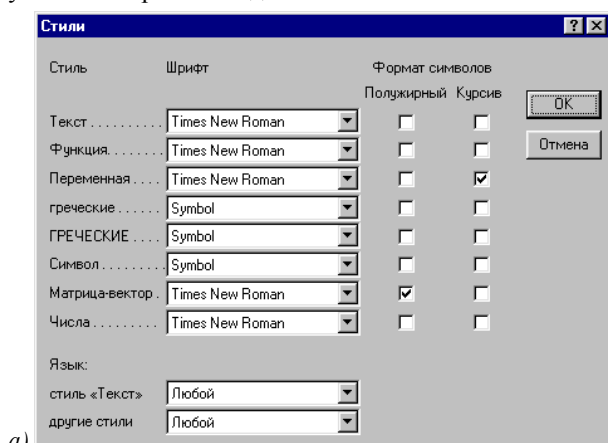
Стили

Стиль | Шрифт | Формат символов

Полужирный Курсив

| Стиль | Шрифт | Полужирный | Курсив |
|---|---|---|---|
| Текст.......... | Times New Roman | ☐ | ☐ |
| Функция........ | Times New Roman | ☐ | ☐ |
| Переменная.... | Times New Roman | ☐ | ☑ |
| греческие...... | Symbol | ☐ | ☐ |
| ГРЕЧЕСКИЕ.... | Symbol | ☐ | ☐ |
| Символ......... | Symbol | ☐ | ☐ |
| Матрица-вектор. | Times New Roman | ☑ | ☐ |
| Числа.......... | Times New Roman | ☐ | ☐ |

OK

Отмена

Язык:

стиль «Текст» Любой

другие стили Любой

а)